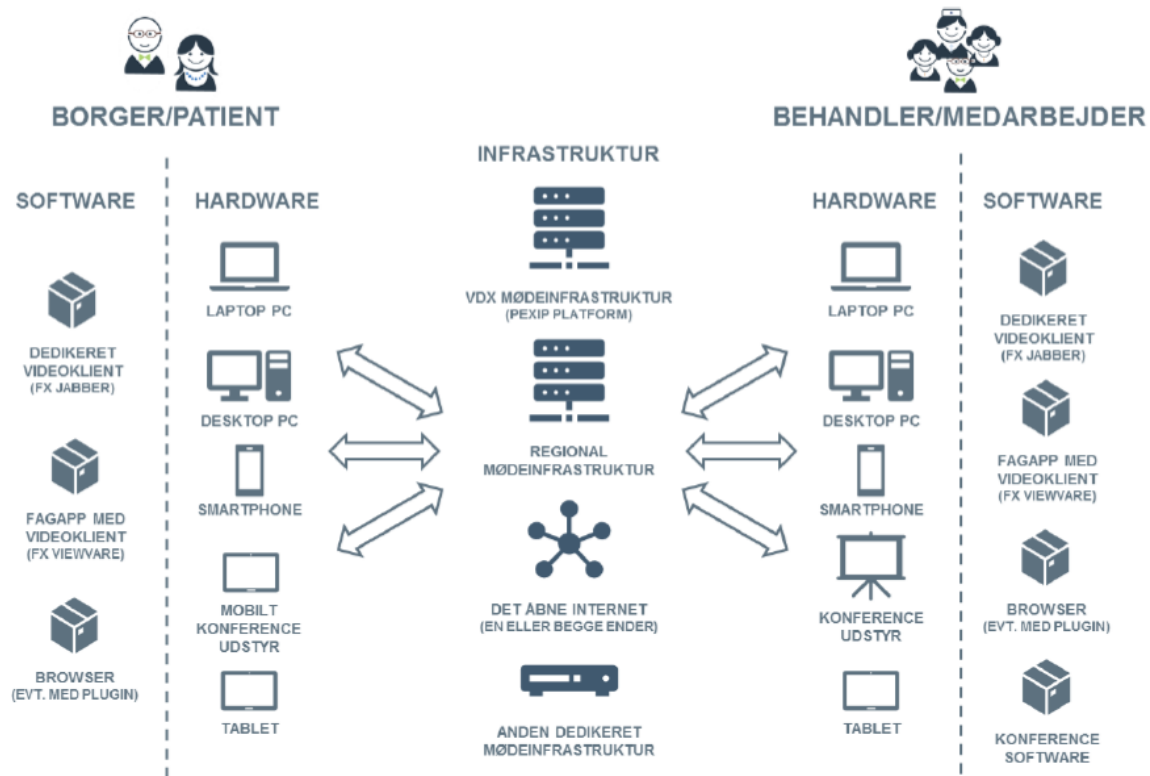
BORGER/PATIENT

BEHANDLER/MEDARBEJDER

INFRASTRUKTUR

SOFTWARE

DEDIKERET VIDEOKLIENT (FX JABBER)

FAGAPP MED VIDEOKLIENT (FX VIEWVARE)

BROWSER (EVT. MED PLUGIN)

HARDWARE

LAPTOP PC

DESKTOP PC

SMARTPHONE

MOBILT KONFERENCE UDSTYR

TABLET

VDX MØDEINFRASTRUKTUR (PEXIP PLATFORM)

REGIONAL MØDEINFRASTRUKTUR

DET ÅBNE INTERNET (EN ELLER BEGGE ENDER)

ANDEN DEDIKERET MØDEINFRASTRUKTUR

HARDWARE

LAPTOP PC

DESKTOP PC

SMARTPHONE

KONFERENCE UDSTYR

TABLET

SOFTWARE

DEDIKERET VIDEOKLIENT (FX JABBER)

FAGAPP MED VIDEOKLIENT (FX VIEWVARE)

BROWSER (EVT. MED PLUGIN)

KONFERENCE SOFTWARE